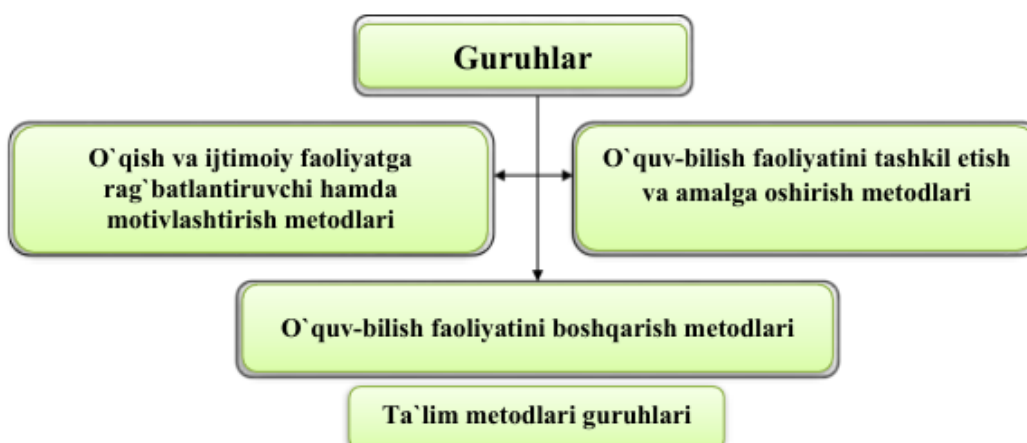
Guruhlar

O`qish va ijtimoiy faoliyatga rag`batlantiruvchi hamda motivlashtirish metodlari

O`quv-bilish faoliyatini tashkil etish va amalga oshirish metodlari

O`quv-bilish faoliyatini boshqarish metodlari

Ta`lim metodlari guruhlari